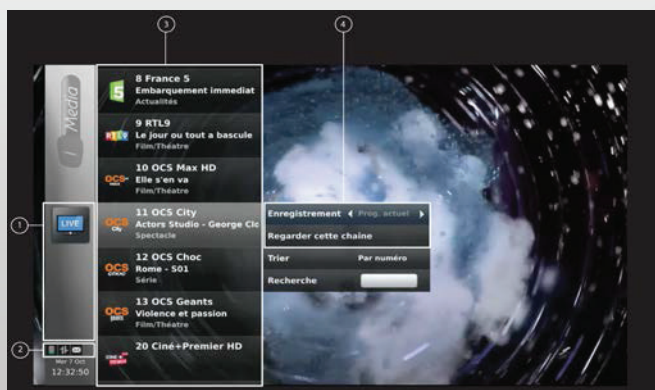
③
④
i Media
①
LIVE
②
Mer 7 Oct
12:32:50

8 France 5
Embarquement immediat
Actualités

9 RTL9
Le jour ou tout a bascule
Film/Théatre

10 OCS Max HD
Elle s'en va
Film/Théatre

11 OCS City
Actors Studio - George Clc
Spectacle

12 OCS Choc
Rome - S01
Série

13 OCS Geants
Violence et passion
Film/Théatre

20 Ciné+Premier HD

Enregistrement ◀ Prog. actuel ▶
Regarder cette chaine
Trier Par numéro
Recherche